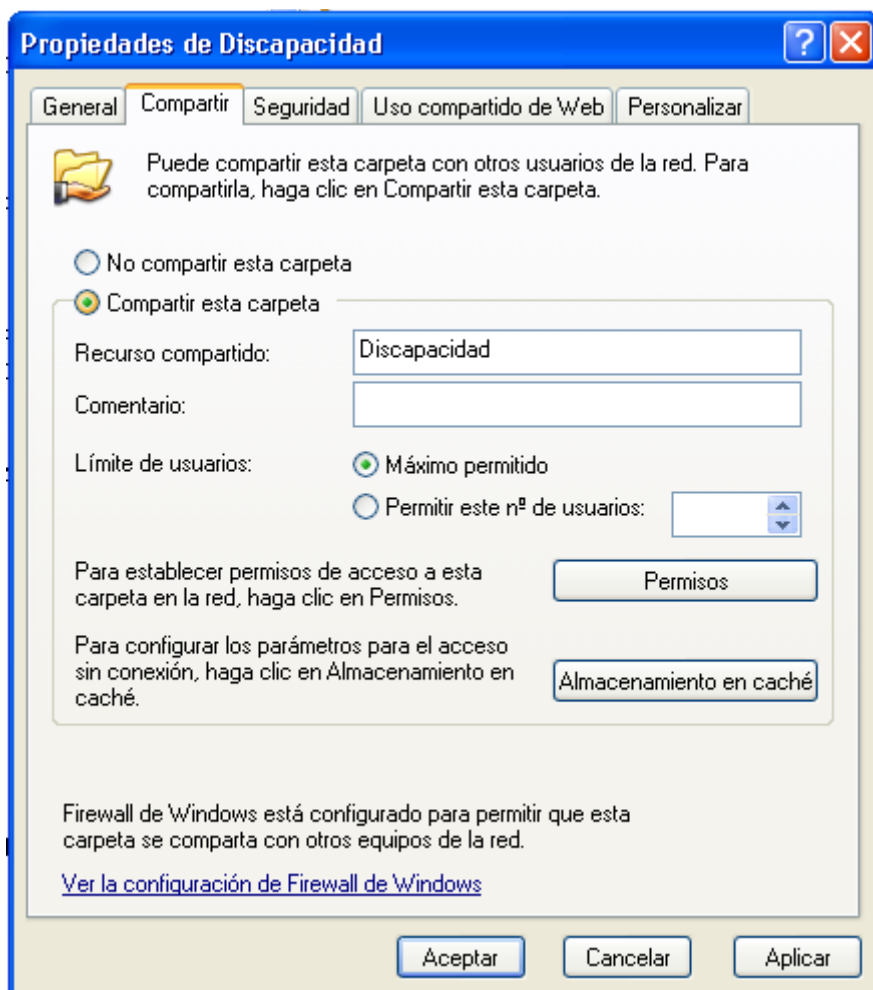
Propiedades de Discapacidad

General | Compartir | Seguridad | Uso compartido de Web | Personalizar

Puede compartir esta carpeta con otros usuarios de la red. Para compartirla, haga clic en Compartir esta carpeta.

No compartir esta carpeta

Compartir esta carpeta

Recurso compartido: Discapacidad

Comentario:

Límite de usuarios: Máximo permitido

Permitir este nº de usuarios:

Para establecer permisos de acceso a esta carpeta en la red, haga clic en Permisos.

Permisos

Para configurar los parámetros para el acceso sin conexión, haga clic en Almacenamiento en caché.

Almacenamiento en caché

Firewall de Windows está configurado para permitir que esta carpeta se comparta con otros equipos de la red.

Ver la configuración de Firewall de Windows

Aceptar | Cancelar | Aplicar